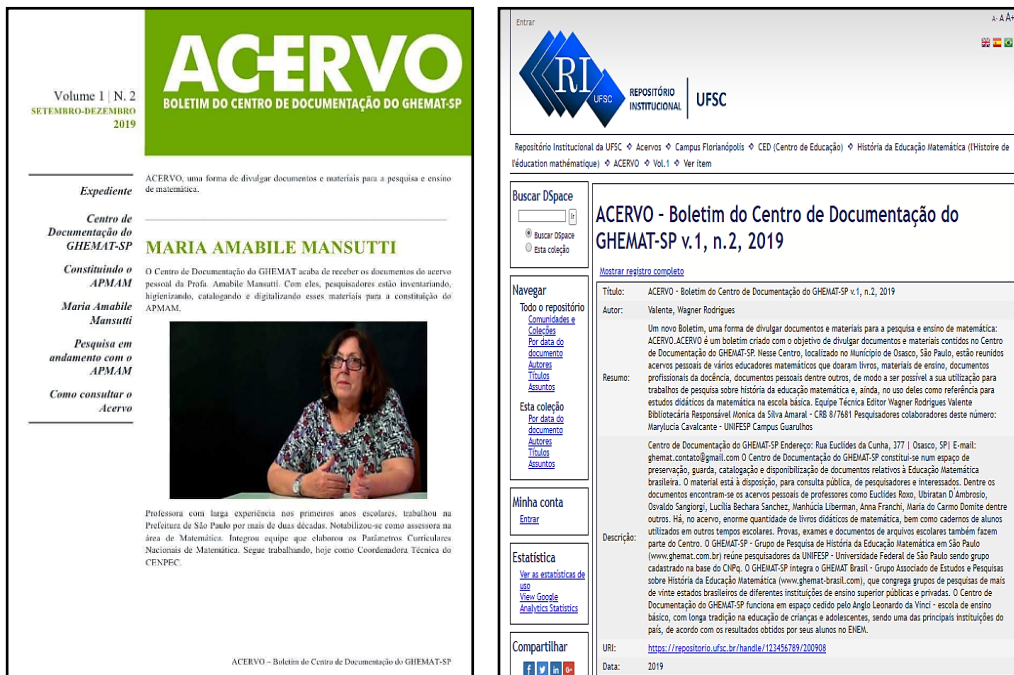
ACERVO
BOLETIM DO CENTRO DE DOCUMENTAÇÃO DO GHEMAT-SP

Volume 1 | N. 2
SETEMBRO-DEZEMBRO
2019

ACERVO, uma forma de divulgar documentos e materiais para a pesquisa e ensino de matemática.

Expediente

Centro de Documentação do GHEMAT-SP

Constituindo o APMAM

Maria Amabile Mansutti

Pesquisa em andamento com o APMAM

Como consultar o Acervo

MARIA AMABILE MANSUTTI

O Centro de Documentação do GHEMAT acaba de receber os documentos do acervo pessoal da Profa. Amabile Mansutti. Com eles, pesquisadores estão inventariando, higienizando, catalogando e digitalizando esses materiais para a constituição do APMAM.

Professora com larga experiência nos primeiros anos escolares, trabalhou na Prefeitura de São Paulo por mais de duas décadas. Notabilizou-se como assessora na área de Matemática. Integrou equipe que elaborou os Parâmetros Curriculares Nacionais de Matemática. Segue trabalhando, hoje como Coordenadora Técnica do CENPEC.

ACERVO – Boletim do Centro de Documentação do GHEMAT-SP

Entrar
A- A A+
RI UFSC REPOSITÓRIO INSTITUCIONAL | UFSC

Repositório Institucional da UFSC ◆ Acervos ◆ Campus Florianópolis ◆ CED (Centro de Educação) ◆ História da Educação Matemática (l'Histoire de l'éducation mathématique) ◆ ACERVO ◆ Vol.1 ◆ Ver item

Buscar DSpace
Buscar DSpace
Esta coleção

Navegar
Todo o repositório
Comunidades e Coleções
Por data do documento
Autores
Títulos
Assuntos
Esta coleção
Por data do documento
Autores
Títulos
Assuntos

Minha conta
Entrar

Estatística
Ver as estatísticas de uso
View Google Analytics Statistics

Compartilhar

ACERVO - Boletim do Centro de Documentação do GHEMAT-SP v.1, n.2, 2019

Mostrar registro completo

| Título: | ACERVO - Boletim do Centro de Documentação do GHEMAT-SP v.1, n.2, 2019 |
|---|---|
| Autor: | Valente, Wagner Rodrigues |
| Resumo: | Um novo Boletim, uma forma de divulgar documentos e materiais para a pesquisa e ensino de matemática: ACERVO.ACERVO é um boletim criado com o objetivo de divulgar documentos e materiais contidos no Centro de Documentação do GHEMAT-SP. Nesse Centro, localizado no Município de Osasco, São Paulo, estão reunidos acervos pessoais de vários educadores matemáticos que doaram livros, materiais de ensino, documentos profissionais da docência, documentos pessoais dentre outros, de modo a ser possível a sua utilização para trabalhos de pesquisa sobre história da educação matemática e, ainda, no uso deles como referência para estudos didáticos da matemática na escola básica. Equipe Técnica Editor Wagner Rodrigues Valente Bibliotecária Responsável Monica da Silva Amaral - CRB 8/7681 Pesquisadores colaboradores deste número: Marylucia Cavalcante - UNIFESP Campus Guarulhos |
| Descrição: | Centro de Documentação do GHEMAT-SP Endereço: Rua Euclides da Cunha, 377 \| Osasco, SP\| E-mail: ghemat.contato@gmail.com O Centro de Documentação do GHEMAT-SP constitui-se num espaço de preservação, guarda, catalogação e disponibilização de documentos relativos à Educação Matemática brasileira. O material está à disposição, para consulta pública, de pesquisadores e interessados. Dentre os documentos encontram-se os acervos pessoais de professores como Euclides Roxo, Ubiratan D'Ambrosio, Osvaldo Sangiorgi, Lucília Bechara Sanchez, Manhúcia Liberman, Anna Franchi, Maria do Carmo Domite dentre outros. Há, no acervo, enorme quantidade de livros didáticos de matemática, bem como cadernos de alunos utilizados em outros tempos escolares. Provas, exames e documentos de arquivos escolares também fazem parte do Centro. O GHEMAT-SP - Grupo de Pesquisa de História da Educação Matemática em São Paulo (www.ghemat.com.br) reúne pesquisadores da UNIFESP - Universidade Federal de São Paulo sendo grupo cadastrado na base do CNPq. O GHEMAT-SP integra o GHEMAT Brasil - Grupo Associado de Estudos e Pesquisas sobre História da Educação Matemática (www.ghemat-brasil.com), que congrega grupos de pesquisas de mais de vinte estados brasileiros de diferentes instituições de ensino superior públicas e privadas. O Centro de Documentação do GHEMAT-SP funciona em espaço cedido pelo Anglo Leonardo da Vinci - escola de ensino básico, com longa tradição na educação de crianças e adolescentes, sendo uma das principais instituições do país, de acordo com os resultados obtidos por seus alunos no ENEM. |
| URI: | https://repositorio.ufsc.br/handle/123456789/200908 |
| Data: | 2019 |